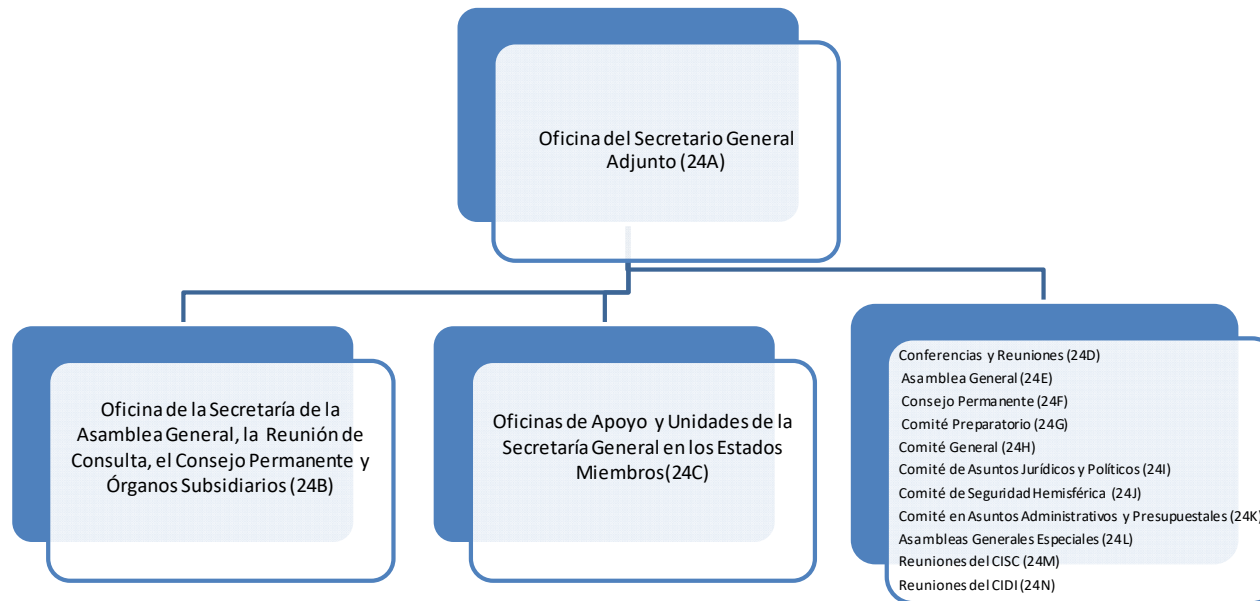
Oficina del Secretario General Adjunto (24A)

Oficina de la Secretaría de la Asamblea General, la Reunión de Consulta, el Consejo Permanente y Órganos Subsidiarios (24B)

Oficinas de Apoyo y Unidades de la Secretaría General en los Estados Miembros(24C)

Conferencias y Reuniones (24D)
Asamblea General (24E)
Consejo Permanente (24F)
Comité Preparatorio (24G)
Comité General (24H)
Comité de Asuntos Jurídicos y Políticos (24I)
Comité de Seguridad Hemisférica (24J)
Comité en Asuntos Administrativos y Presupuestales (24K)
Asambleas Generales Especiales (24L)
Reuniones del CISC (24M)
Reuniones del CIDI (24N)